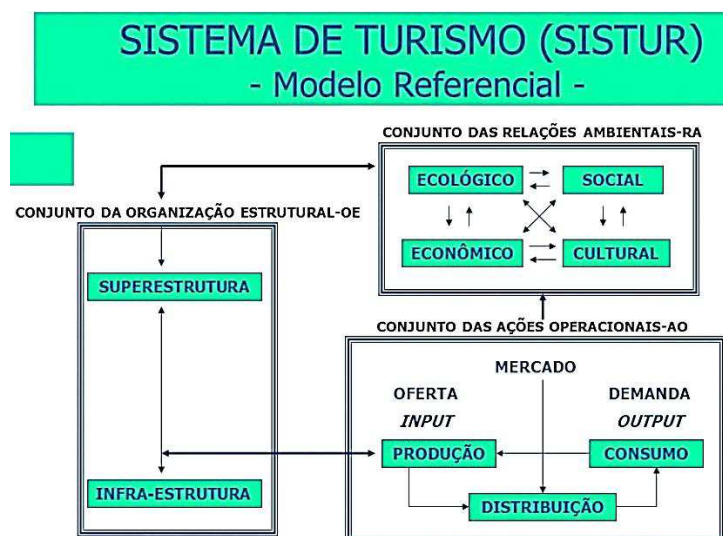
SISTEMA DE TURISMO (SISTUR)
- Modelo Referencial -

CONJUNTO DAS RELAÇÕES AMBIENTAIS-RA

ECOLÓGICO

SOCIAL

ECONÔMICO

CULTURAL

CONJUNTO DA ORGANIZAÇÃO ESTRUTURAL-OE

SUPERESTRUTURA

INFRA-ESTRUTURA

CONJUNTO DAS AÇÕES OPERACIONAIS-AO

MERCADO

OFERTA

INPUT

DEMANDA

OUTPUT

PRODUÇÃO

CONSUMO

DISTRIBUIÇÃO